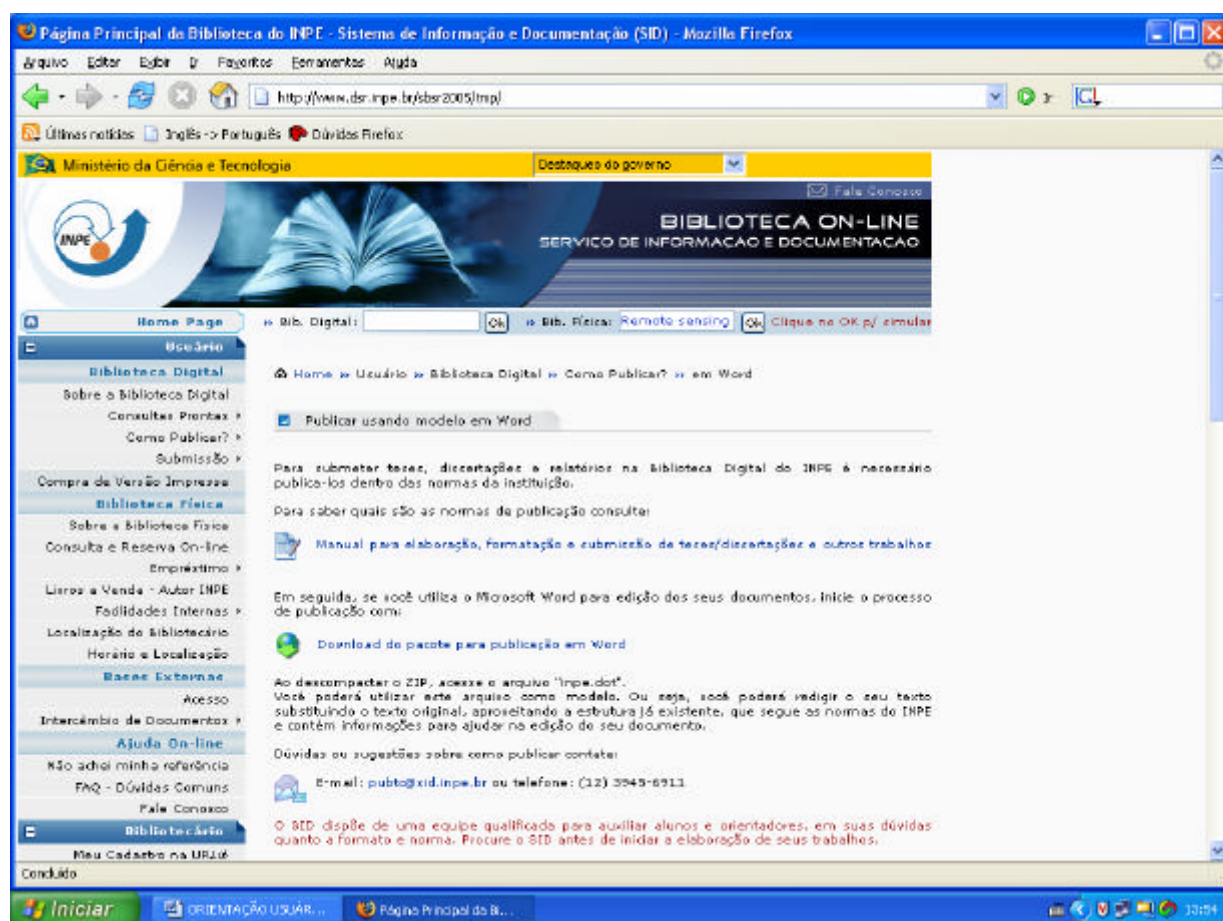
Página Principal da Biblioteca do INPE - Sistema de Informação e Documentação (SID) - Mozilla Firefox

Arquivo Editar Exibir Ir Favoritos Ferramentas Ajuda

http://www.dsr.inpe.br/sbsr2005/tmp/

Últimas notícias Inglês -> Português Dúvidas Firefox

Ministério da Ciência e Tecnologia

Destaques do governo

Fale Conosco

INPE

BIBLIOTECA ON-LINE
SERVICO DE INFORMACAO E DOCUMENTACAO

Home Page
Usuário
Biblioteca Digital
Sobre a Biblioteca Digital
Consultas Prontas
Como Publicar?
Submissão
Compra da Versão Impressa
Biblioteca Física
Sobre a Biblioteca Física
Consulta e Reserva On-line
Empréstimo
Livros a Venda - Autor INPE
Facilidades Internas
Localização do Bibliotecário
Horário e Localização
Bases Externas
Acesso
Intercâmbio de Documentos
Ajuda On-line
Não achei minha referência
FAQ - Dúvidas Comuns
Fale Conosco
Bibliotecário
Meu Cadastro na URLib

» Bib. Digital: Ok » Bib. Física: Remote sensing Ok Clique no OK p/ simular

Home » Usuário » Biblioteca Digital » Como Publicar? » em Word

Publicar usando modelo em Word

Para submeter teses, dissertações e relatórios na Biblioteca Digital do INPE é necessário publica-los dentro das normas da instituição.

Para saber quais são as normas de publicação consulte:

Manual para elaboração, formatação e submissão de teses/dissertações e outros trabalhos

Em seguida, se você utiliza o Microsoft Word para edição dos seus documentos, inicie o processo de publicação com:

Download do pacote para publicação em Word

Ao descompactar o ZIP, acesse o arquivo "inpe.dot".
Você poderá utilizar este arquivo como modelo. Ou seja, você poderá redigir o seu texto substituindo o texto original, aproveitando a estrutura já existente, que segue as normas do INPE e contém informações para ajudar na edição de seu documento.

Dúvidas ou sugestões sobre como publicar contate:

E-mail: pubtc@sid.inpe.br ou telefone: (12) 3945-6911

O SID dispõe de uma equipe qualificada para auxiliar alunos e orientadores, em suas dúvidas quanto a formato e norma. Procure o SID antes de iniciar a elaboração de seus trabalhos.

Concluído

Iniciar ORIENTAÇÃO USUÁR... Página Principal da Bi... 13:54